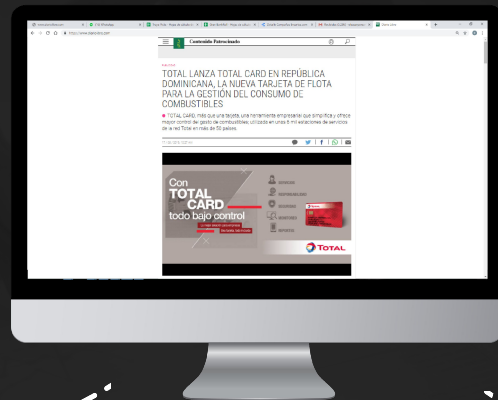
Contenido Patrocinado

TOTAL LANZA TOTAL CARD EN REPÚBLICA DOMINICANA, LA NUEVA TARJETA DE FLOTA PARA LA GESTIÓN DEL CONSUMO DE COMBUSTIBLES

TOTAL CARD, más que una tarjeta, una herramienta empresarial que simplifica y ofrece mayor control del gasto de combustibles utilizada en unas 6 mil estaciones de servicios de la red Total en más de 50 países.

Con
TOTAL
CARD
todo bajo control

TOTAL